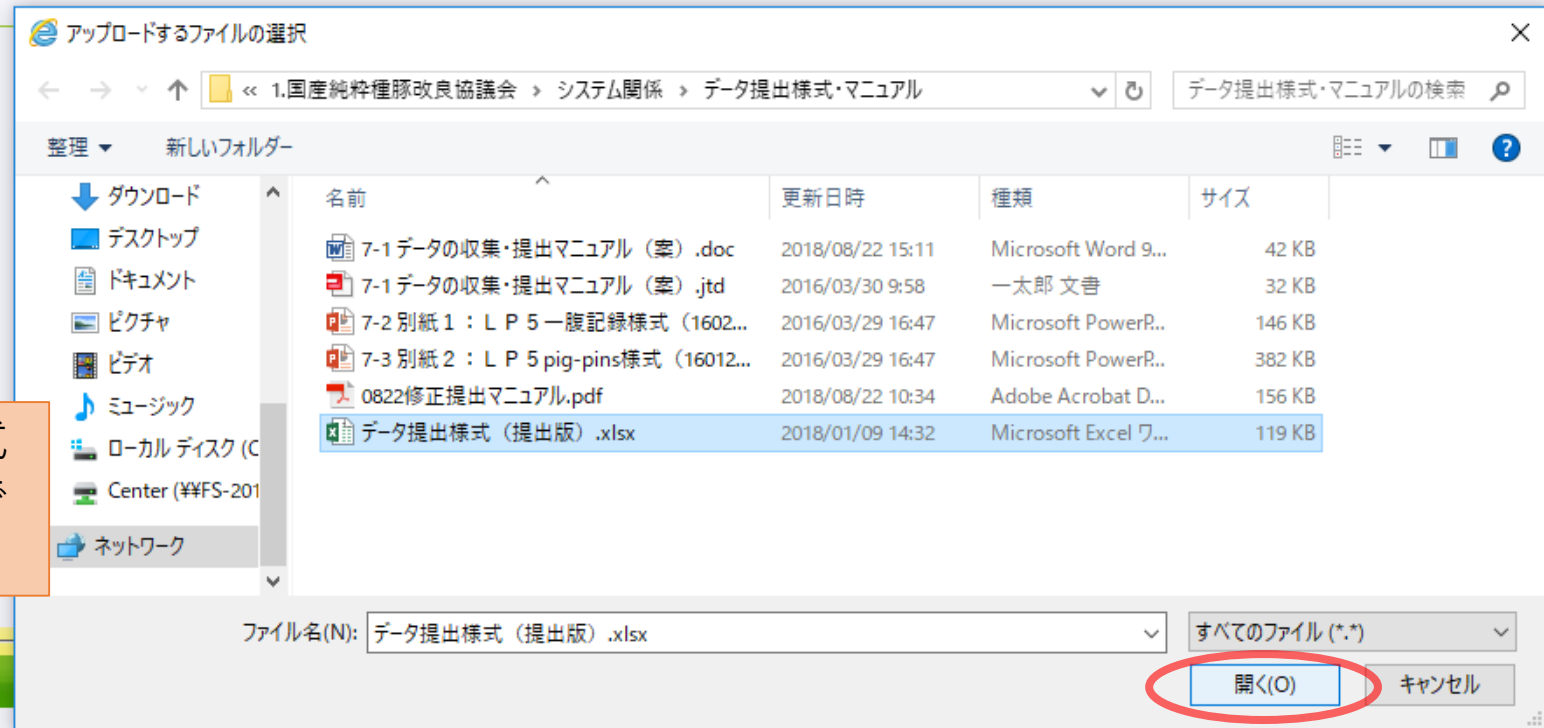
アップロードするファイルの選択

« 1.国産純粋種豚改良協議会 › システム関係 › データ提出様式・マニュアル

データ提出様式・マニュアルの検索

整理 ▾ 新しいフォルダー

ダウンロード
デスクトップ
ドキュメント
ピクチャ
ビデオ
ミュージック
ローカル ディスク (C
Center (¥¥FS-201
ネットワーク

| 名前 | 更新日時 | 種類 | サイズ |
|---|---|---|---|
| 7-1 データの収集・提出マニュアル（案）.doc | 2018/08/22 15:11 | Microsoft Word 9... | 42 KB |
| 7-1 データの収集・提出マニュアル（案）.jtd | 2016/03/30 9:58 | 一太郎 文書 | 32 KB |
| 7-2 別紙１：ＬＰ５一腹記録様式（1602... | 2016/03/29 16:47 | Microsoft PowerP... | 146 KB |
| 7-3 別紙２：ＬＰ５pig-pins様式（16012... | 2016/03/29 16:47 | Microsoft PowerP... | 382 KB |
| 0822修正提出マニュアル.pdf | 2018/08/22 10:34 | Adobe Acrobat D... | 156 KB |
| データ提出様式（提出版）.xlsx | 2018/01/09 14:32 | Microsoft Excel ワ... | 119 KB |

ファイル名(N): データ提出様式（提出版）.xlsx

すべてのファイル (*.*)

開く(O)

キャンセル

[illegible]